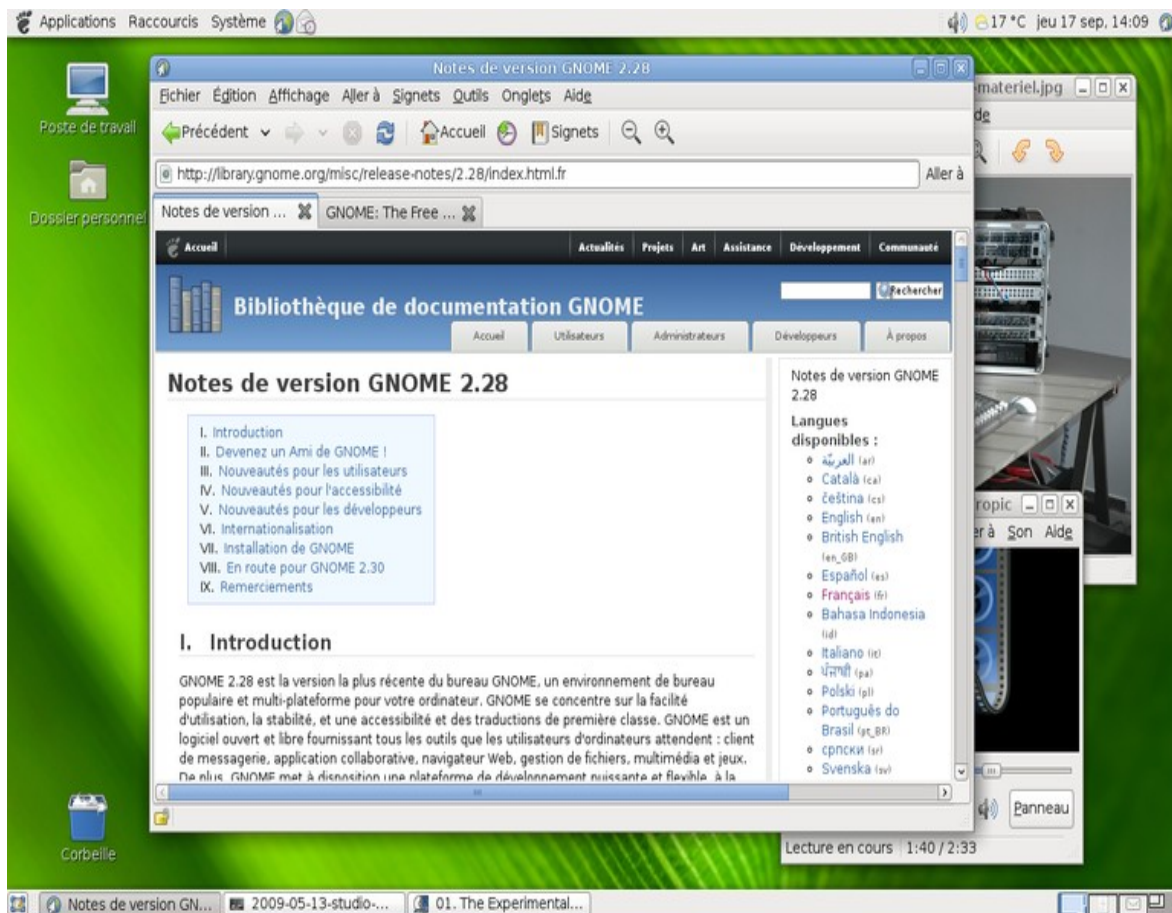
Applications Raccourcis Système

17 °C jeu 17 sep, 14:09

Poste de travail

Dossier personnel

Corbeille

Notes de version GNOME 2.28

Fichier Édition Affichage Aller à Signets Outils Onglets Aide

Précédent Accueil Signets

http://library.gnome.org/misc/release-notes/2.28/index.html.fr Aller à

Notes de version ... GNOME: The Free ...

Accueil Actualités Projets Art Assistance Développement Communauté

Bibliothèque de documentation GNOME

Rechercher

Accueil Utilisateurs Administrateurs Développeurs À propos

Notes de version GNOME 2.28

I. Introduction
II. Devenez un Ami de GNOME !
III. Nouveautés pour les utilisateurs
IV. Nouveautés pour l'accessibilité
V. Nouveautés pour les développeurs
VI. Internationalisation
VII. Installation de GNOME
VIII. En route pour GNOME 2.30
IX. Remerciements

I. Introduction

GNOME 2.28 est la version la plus récente du bureau GNOME, un environnement de bureau populaire et multi-plateforme pour votre ordinateur. GNOME se concentre sur la facilité d'utilisation, la stabilité, et une accessibilité et des traductions de première classe. GNOME est un logiciel ouvert et libre fournissant tous les outils que les utilisateurs d'ordinateurs attendent : client de messagerie, application collaborative, navigateur Web, gestion de fichiers, multimédia et jeux. De plus, GNOME met à disposition une plateforme de développement puissante et flexible, à la

Notes de version GNOME 2.28

Langues disponibles :
العربية (ar)
Català (ca)
čeština (cs)
English (en)
British English (en_GB)
Español (es)
Français (fr)
Bahasa Indonesia (id)
Italiano (it)
ਪੰਜਾਬੀ (pa)
Polski (pl)
Português do Brasil (pt_BR)
српски (sr)
Svenska (sv)

materiel.jpg
de

ropic
er à Son Aide

Panneau

Lecture en cours 1:40 / 2:33

Notes de version GN... 2009-05-13-studio-... 01. The Experimental...